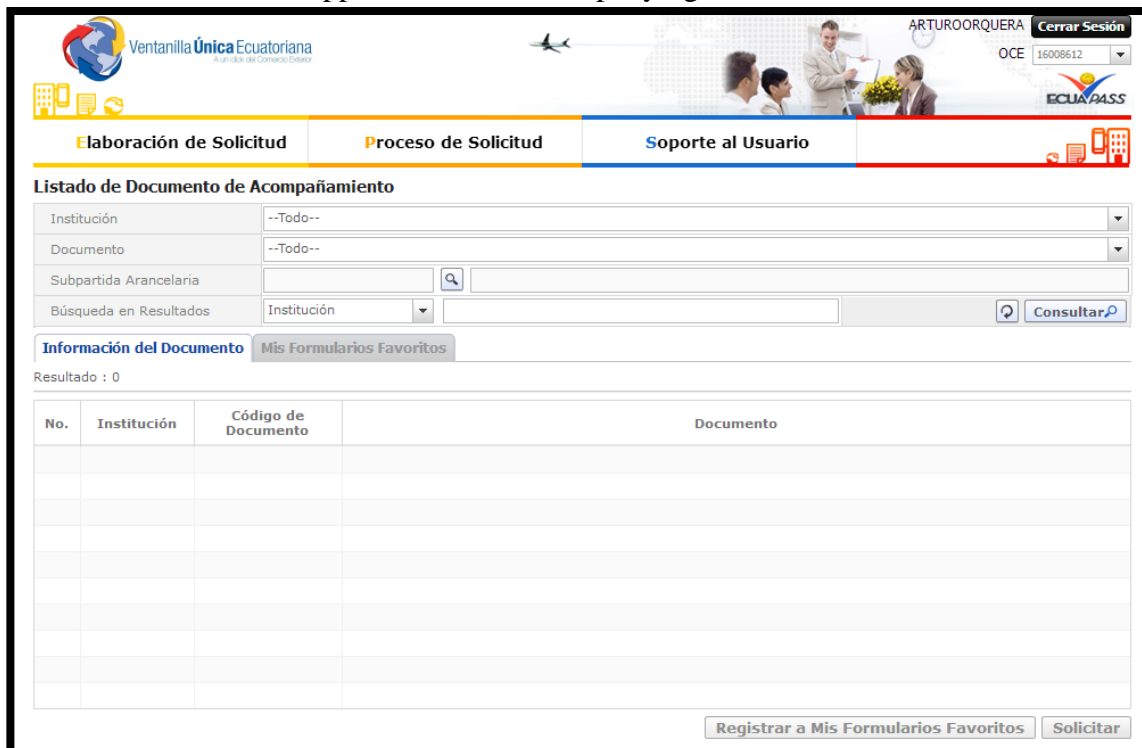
Ventanilla Única Ecuatoriana
A un click del Comercio Exterior

ARTUROORQUERA Cerrar Sesión
OCE 16008612
ECUAPASS

Elaboración de Solicitud | Proceso de Solicitud | Soporte al Usuario

Listado de Documento de Acompañamiento

Institución --Todo--
Documento --Todo--
Subpartida Arancelaria
Búsqueda en Resultados Institución
Consultar

Información del Documento | Mis Formularios Favoritos

Resultado : 0

| No. | Institución | Código de Documento | Documento |
|---|---|---|---|
| | | | |
| | | | |
| | | | |
| | | | |
| | | | |
| | | | |
| | | | |
| | | | |
| | | | |
| | | | |

Registrar a Mis Formularios Favoritos | Solicitar